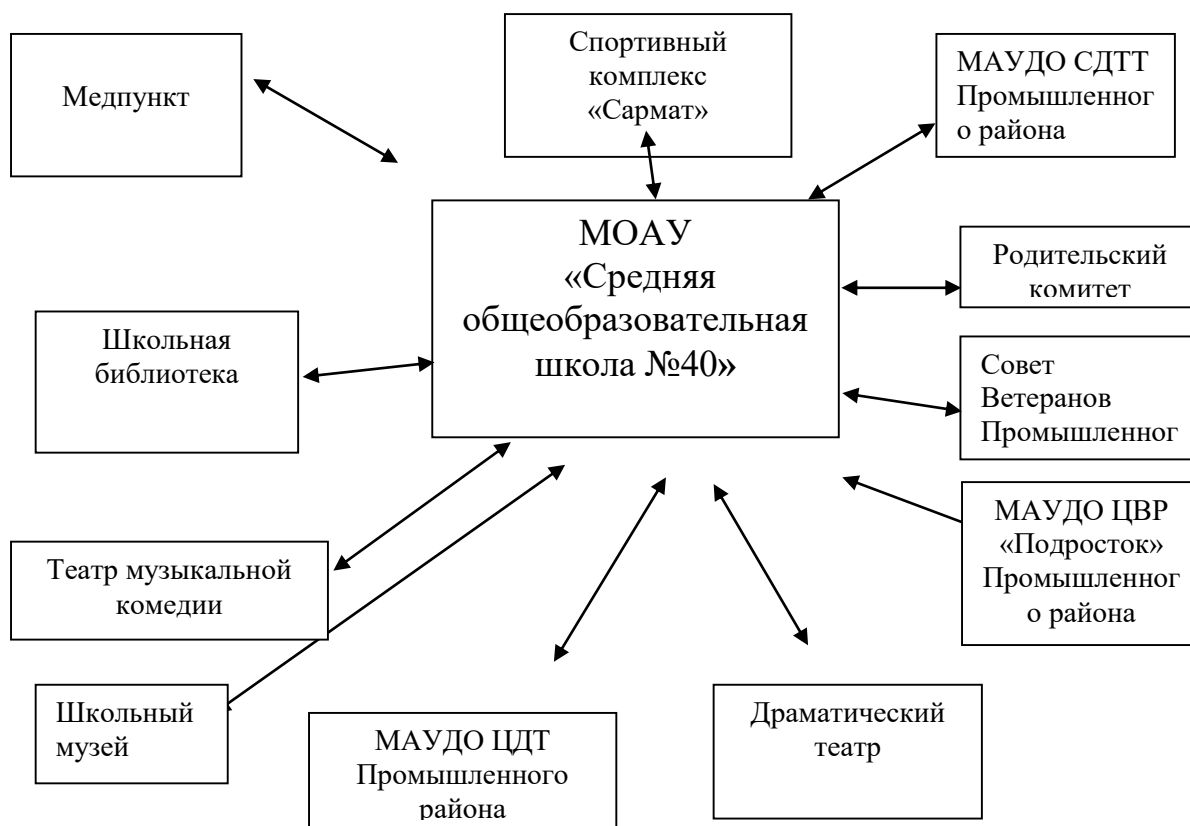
Медпункт

Спортивный комплекс «Сармат»

МАУДО СДТТ Промышленног о района

МОАУ «Средняя общеобразовательная школа №40»

Родительский комитет

Школьная библиотека

Совет Ветеранов Промышленног

МАУДО ЦВР «Подросток» Промышленног о района

Театр музыкальной комедии

Школьный музей

МАУДО ЦДТ Промышленного района

Драматический театр